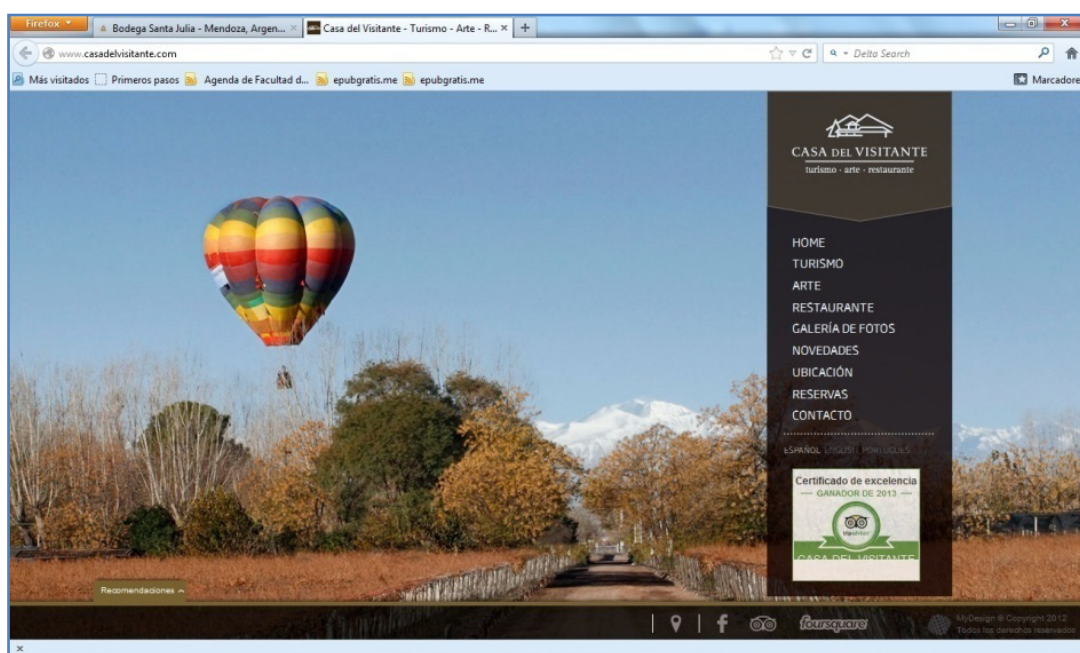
Firefox

Bodega Santa Julia - Mendoza, Argen...

Casa del Visitante - Turismo - Arte - R...

+

www.casadelvisitante.com

Delta Search

Más visitados

Primeros pasos

Agenda de Facultad d...

epubgratis.me

epubgratis.me

Marcadores

CASA DEL VISITANTE
turismo · arte · restaurante

HOME
TURISMO
ARTE
RESTAURANTE
GALERÍA DE FOTOS
NOVEDADES
UBICACIÓN
RESERVAS
CONTACTO

ESPAÑOL ENGLISH PORTUGUÊS

Certificado de excelencia
— GANADOR DE 2013 —
tripadvisor
CASA DEL VISITANTE

Recomendaciones

foursquare

MyDesign © Copyright 2012
Todos los derechos reservados

×